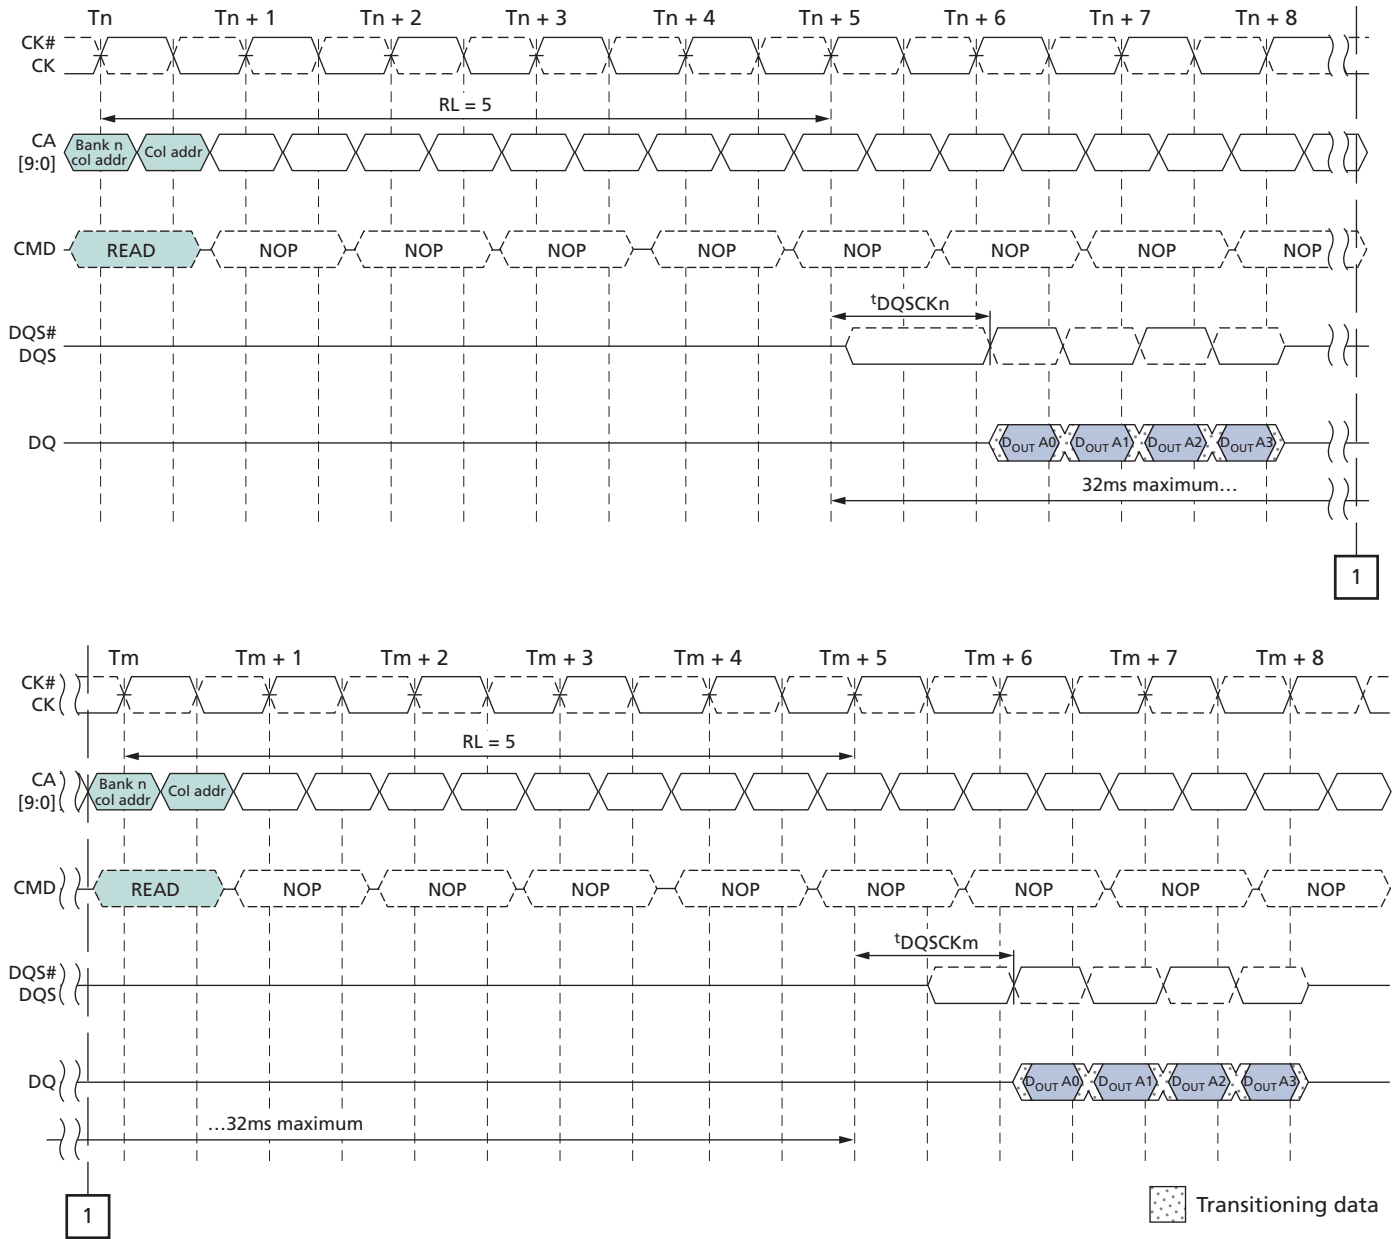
Tn Tn + 1 Tn + 2 Tn + 3 Tn + 4 Tn + 5 Tn + 6 Tn + 7 Tn + 8

CK#
CK

RL = 5

CA [9:0]
Bank n col addr
Col addr

CMD
READ NOP NOP NOP NOP NOP NOP NOP NOP

$^{t}$DQSCKn

DQS#
DQS

DQ
$D_{OUT}$ A0 $D_{OUT}$ A1 $D_{OUT}$ A2 $D_{OUT}$ A3

32ms maximum…

1

Tm Tm + 1 Tm + 2 Tm + 3 Tm + 4 Tm + 5 Tm + 6 Tm + 7 Tm + 8

CK#
CK

RL = 5

CA [9:0]
Bank n col addr
Col addr

CMD
READ NOP NOP NOP NOP NOP NOP NOP NOP

$^{t}$DQSCKm

DQS#
DQS

DQ
$D_{OUT}$ A0 $D_{OUT}$ A1 $D_{OUT}$ A2 $D_{OUT}$ A3

…32ms maximum

1

Transitioning data